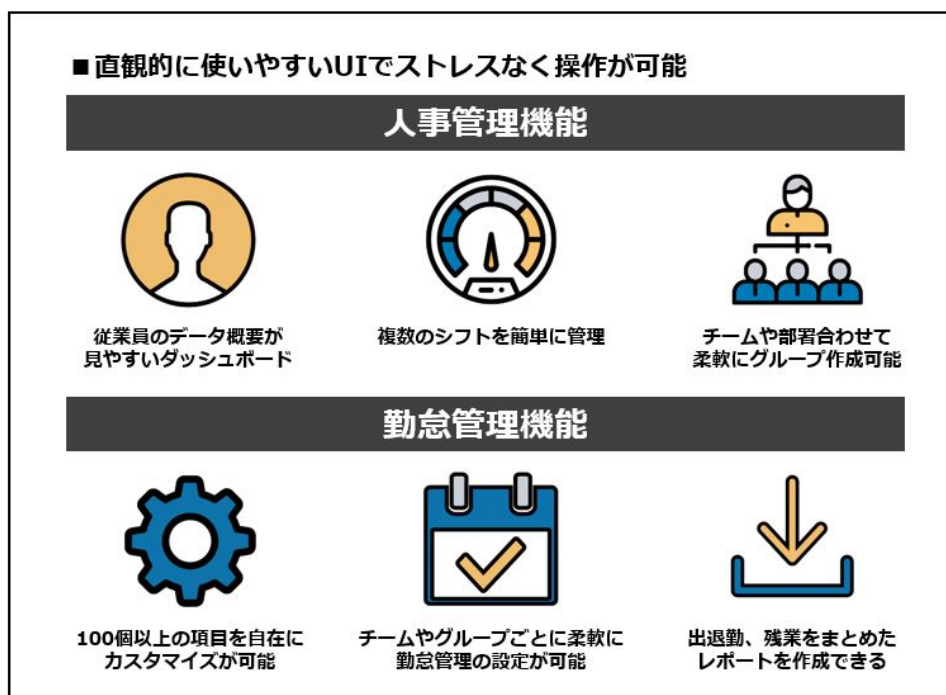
■直観的に使いやすいUIでストレスなく操作が可能

人事管理機能

従業員のデータ概要が見やすいダッシュボード

複数のシフトを簡単に管理

チームや部署合わせて柔軟にグループ作成可能

勤怠管理機能

100個以上の項目を自在にカスタマイズが可能

チームやグループごとに柔軟に勤怠管理の設定が可能

出退勤、残業をまとめたレポートを作成できる